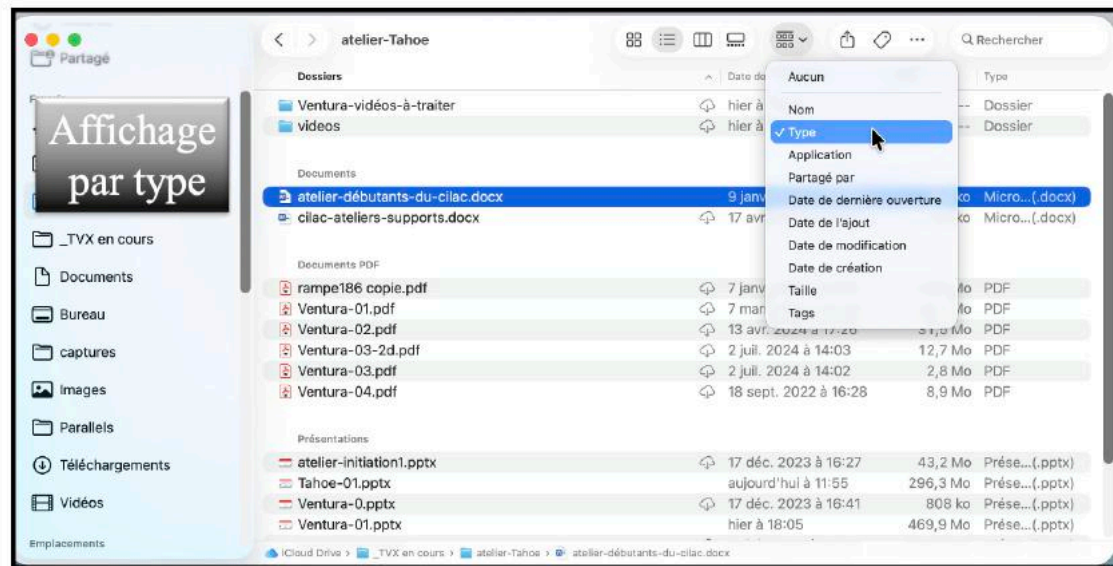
Partagé

Affichage par type

_TVX en cours
Documents
Bureau
captures
Images
Parallels
Téléchargements
Vidéos
Emplacements

atelier-Tahoe

Rechercher

Dossiers | Date de | Type

Ventura-vidéos-à-traiter | hier à | Dossier
videos | hier à | Dossier

Documents
atelier-débutants-du-cilac.docx | 9 janv | ko Micro...(.docx)
cilac-ateliers-supports.docx | 17 avr | ko Micro...(.docx)

Documents PDF
rampe186 copie.pdf | 7 janv | Mo PDF
Ventura-01.pdf | 7 mar | Mo PDF
Ventura-02.pdf | 13 avr. 2024 à 17:26 | 31,8 Mo PDF
Ventura-03-2d.pdf | 2 juil. 2024 à 14:03 | 12,7 Mo PDF
Ventura-03.pdf | 2 juil. 2024 à 14:02 | 2,8 Mo PDF
Ventura-04.pdf | 18 sept. 2022 à 16:28 | 8,9 Mo PDF

Présentations
atelier-initiation1.pptx | 17 déc. 2023 à 16:27 | 43,2 Mo Prése...(.pptx)
Tahoe-01.pptx | aujourd'hui à 11:55 | 296,3 Mo Prése...(.pptx)
Ventura-0.pptx | 17 déc. 2023 à 16:41 | 808 ko Prése...(.pptx)
Ventura-01.pptx | hier à 18:05 | 469,9 Mo Prése...(.pptx)

Aucun
Nom
✓ Type
Application
Partagé par
Date de dernière ouverture
Date de l'ajout
Date de modification
Date de création
Taille
Tags

iCloud Drive › _TVX en cours › atelier-Tahoe › atelier-débutants-du-cilac.docx